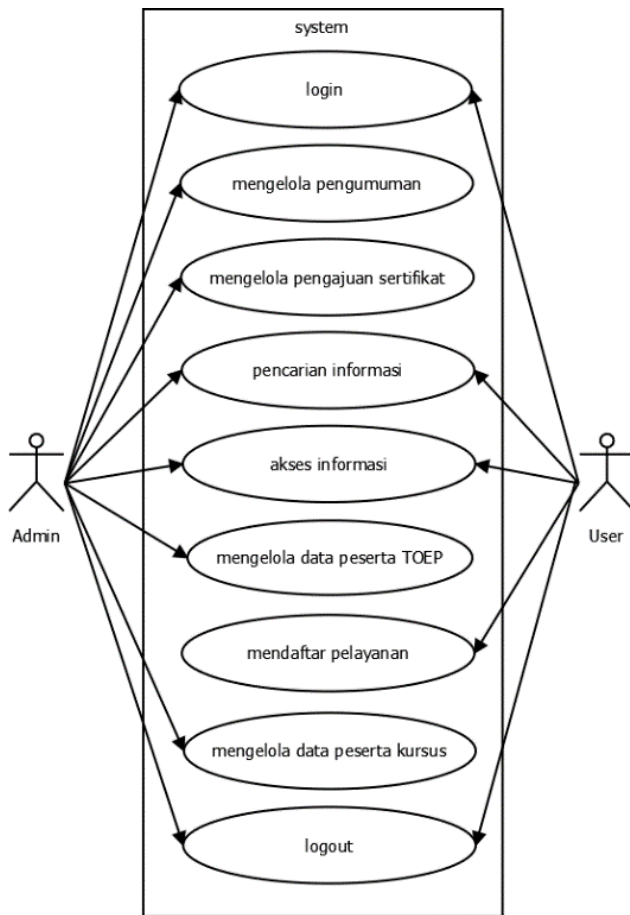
system

login

mengelola pengumuman

mengelola pengajuan sertifikat

pencarian informasi

akses informasi

mengelola data peserta TOEP

mendaftar pelayanan

mengelola data peserta kursus

logout

Admin

User